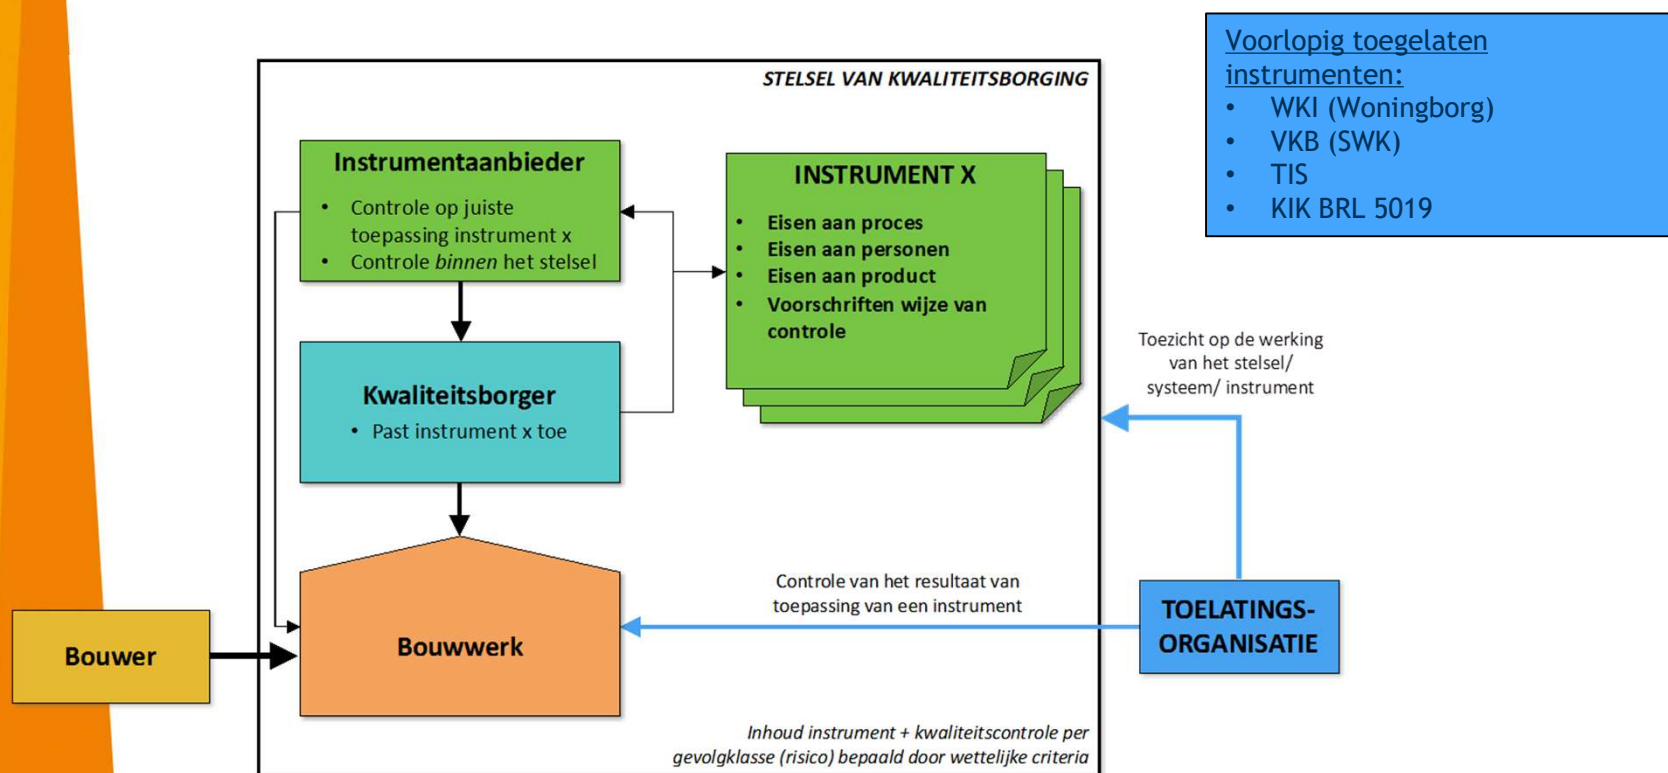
Voorlopig toegelaten instrumenten:
- WKI (Woningborg)
- VKB (SWK)
- TIS
- KIK BRL 5019

STELSEL VAN KWALITEITSBORGING

Instrumentaanbieder
- Controle op juiste toepassing instrument x
- Controle *binnen* het stelsel

INSTRUMENT X
- Eisen aan proces
- Eisen aan personen
- Eisen aan product
- Voorschriften wijze van controle

Kwaliteitsborger
- Past instrument x toe

Toezicht op de werking van het stelsel/ systeem/ instrument

Controle van het resultaat van toepassing van een instrument

Bouwer

Bouwwerk

TOELATINGS-ORGANISATIE

Inhoud instrument + kwaliteitscontrole per gevolgklasse (risico) bepaald door wettelijke criteria